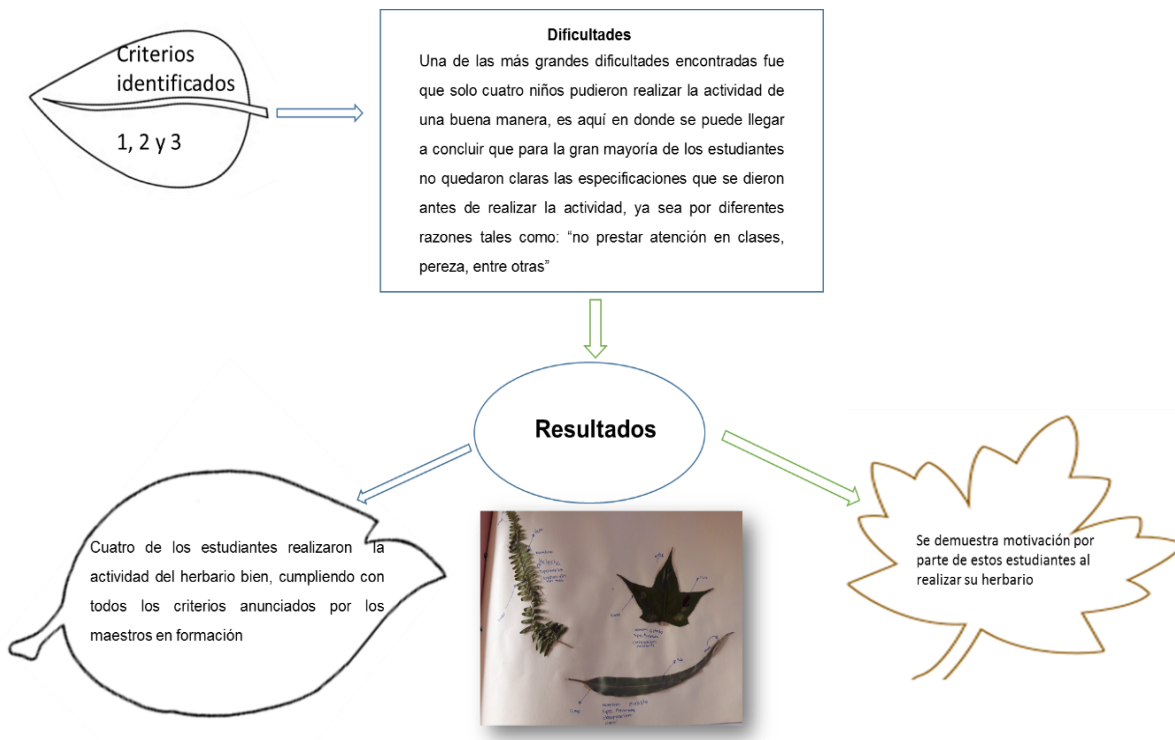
Criterios identificados

1, 2 y 3

Dificultades

Una de las más grandes dificultades encontradas fue que solo cuatro niños pudieron realizar la actividad de una buena manera, es aquí en donde se puede llegar a concluir que para la gran mayoría de los estudiantes no quedaron claras las especificaciones que se dieron antes de realizar la actividad, ya sea por diferentes razones tales como: "no prestar atención en clases, pereza, entre otras"

Resultados

Cuatro de los estudiantes realizaron la actividad del herbario bien, cumpliendo con todos los criterios anunciados por los maestros en formación

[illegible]

Se demuestra motivación por parte de estos estudiantes al realizar su herbario